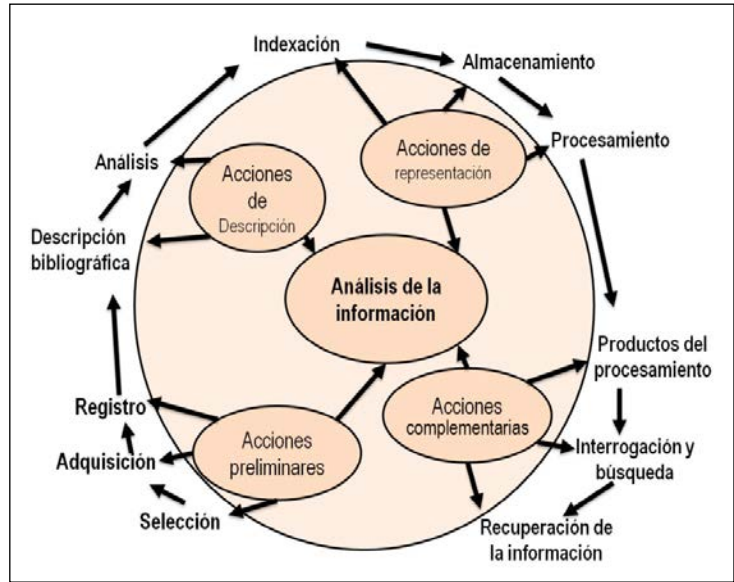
Indexación

Almacenamiento

Procesamiento

Análisis

Acciones de Descripción

Acciones de representación

Descripción bibliográfica

Análisis de la información

Productos del procesamiento

Acciones complementarias

Registro

Acciones preliminares

Adquisición

Interrogación y búsqueda

Selección

Recuperación de la información